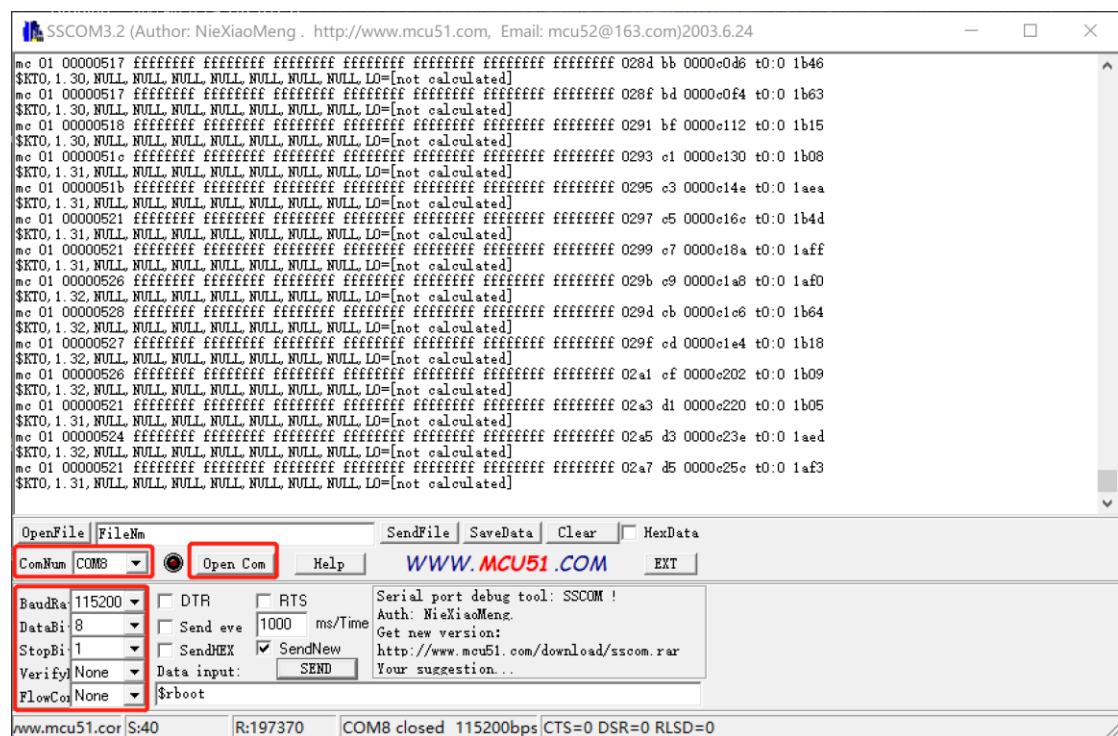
SSCOM3.2 (Author: NieXiaoMeng . http://www.mcu51.com, Email: mcu52@163.com)2003.6.24

mc 01 00000517 ffffffff ffffffff ffffffff ffffffff ffffffff ffffffff ffffffff 028d bb 0000c0d6 t0:0 1b46
$KTO,1.30,NULL,NULL,NULL,NULL,NULL,NULL,LO=[not calculated]
mc 01 00000517 ffffffff ffffffff ffffffff ffffffff ffffffff ffffffff ffffffff 028f bd 0000c0f4 t0:0 1b63
$KTO,1.30,NULL,NULL,NULL,NULL,NULL,NULL,LO=[not calculated]
mc 01 00000518 ffffffff ffffffff ffffffff ffffffff ffffffff ffffffff ffffffff 0291 bf 0000c112 t0:0 1b15
$KTO,1.30,NULL,NULL,NULL,NULL,NULL,NULL,LO=[not calculated]
mc 01 0000051c ffffffff ffffffff ffffffff ffffffff ffffffff ffffffff ffffffff 0293 c1 0000c130 t0:0 1b08
$KTO,1.31,NULL,NULL,NULL,NULL,NULL,NULL,LO=[not calculated]
mc 01 0000051b ffffffff ffffffff ffffffff ffffffff ffffffff ffffffff ffffffff 0295 c3 0000c14e t0:0 1aea
$KTO,1.31,NULL,NULL,NULL,NULL,NULL,NULL,LO=[not calculated]
mc 01 00000521 ffffffff ffffffff ffffffff ffffffff ffffffff ffffffff ffffffff 0297 c5 0000c16c t0:0 1b4d
$KTO,1.31,NULL,NULL,NULL,NULL,NULL,NULL,LO=[not calculated]
mc 01 00000521 ffffffff ffffffff ffffffff ffffffff ffffffff ffffffff ffffffff 0299 c7 0000c18a t0:0 1aff
$KTO,1.31,NULL,NULL,NULL,NULL,NULL,NULL,LO=[not calculated]
mc 01 00000526 ffffffff ffffffff ffffffff ffffffff ffffffff ffffffff ffffffff 029b c9 0000c1a8 t0:0 1af0
$KTO,1.32,NULL,NULL,NULL,NULL,NULL,NULL,LO=[not calculated]
mc 01 00000528 ffffffff ffffffff ffffffff ffffffff ffffffff ffffffff ffffffff 029d cb 0000c1c6 t0:0 1b64
$KTO,1.32,NULL,NULL,NULL,NULL,NULL,NULL,LO=[not calculated]
mc 01 00000527 ffffffff ffffffff ffffffff ffffffff ffffffff ffffffff ffffffff 029f cd 0000c1e4 t0:0 1b18
$KTO,1.32,NULL,NULL,NULL,NULL,NULL,NULL,LO=[not calculated]
mc 01 00000526 ffffffff ffffffff ffffffff ffffffff ffffffff ffffffff ffffffff 02a1 cf 0000c202 t0:0 1b09
$KTO,1.32,NULL,NULL,NULL,NULL,NULL,NULL,LO=[not calculated]
mc 01 00000521 ffffffff ffffffff ffffffff ffffffff ffffffff ffffffff ffffffff 02a3 d1 0000c220 t0:0 1b05
$KTO,1.31,NULL,NULL,NULL,NULL,NULL,NULL,LO=[not calculated]
mc 01 00000524 ffffffff ffffffff ffffffff ffffffff ffffffff ffffffff ffffffff 02a5 d3 0000c23e t0:0 1aed
$KTO,1.32,NULL,NULL,NULL,NULL,NULL,NULL,LO=[not calculated]
mc 01 00000521 ffffffff ffffffff ffffffff ffffffff ffffffff ffffffff ffffffff 02a7 d5 0000c25c t0:0 1af3
$KTO,1.31,NULL,NULL,NULL,NULL,NULL,NULL,LO=[not calculated]

OpenFile FileNm SendFile SaveData Clear HexData
ComNum COM8 Open Com Help WWW.MCU51.COM EXT
BaudRa 115200 DTR RTS
DataBi 8 Send eve 1000 ms/Time
StopBi 1 SendHEX SendNew
Verifyl None Data input: SEND
FlowCo None $rboot

Serial port debug tool: SSCOM !
Auth: NieXiaoMeng.
Get new version:
http://www.mcu51.com/download/sscom.rar
Your suggestion...

www.mcu51.cor S:40 R:197370 COM8 closed 115200bps CTS=0 DSR=0 RLSD=0